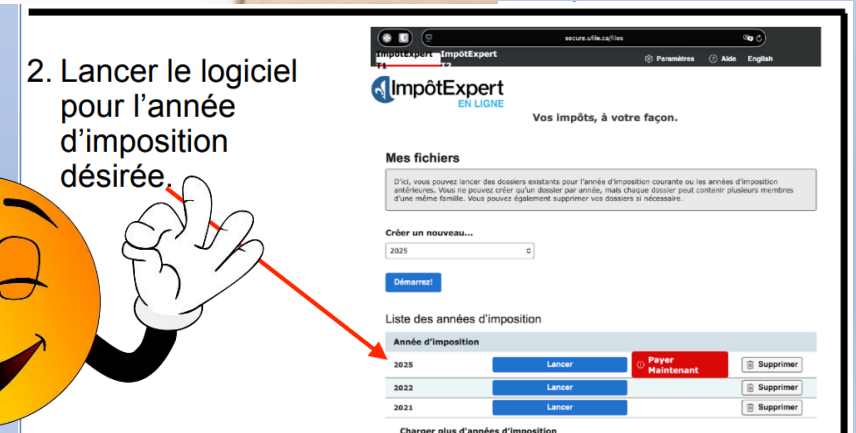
2. Lancer le logiciel pour l'année d'imposition désirée.

secure.ufile.ca/files

ImpôtExpert T1 ImpôtExpert T2

Paramètres Aide English

ImpôtExpert EN LIGNE

Vos impôts, à votre façon.

Mes fichiers

D'ici, vous pouvez lancer des dossiers existants pour l'année d'imposition courante ou les années d'imposition antérieures. Vous ne pouvez créer qu'un dossier par année, mais chaque dossier peut contenir plusieurs membres d'une même famille. Vous pouvez également supprimer vos dossiers si nécessaire.

Créer un nouveau...

2025

Démarrez!

Liste des années d'imposition

| Année d'imposition | | | |
|---|---|---|---|
| 2025 | Lancer | Payer Maintenant | Supprimer |
| 2022 | Lancer | | Supprimer |
| 2021 | Lancer | | Supprimer |

Charger plus d'années d'imposition